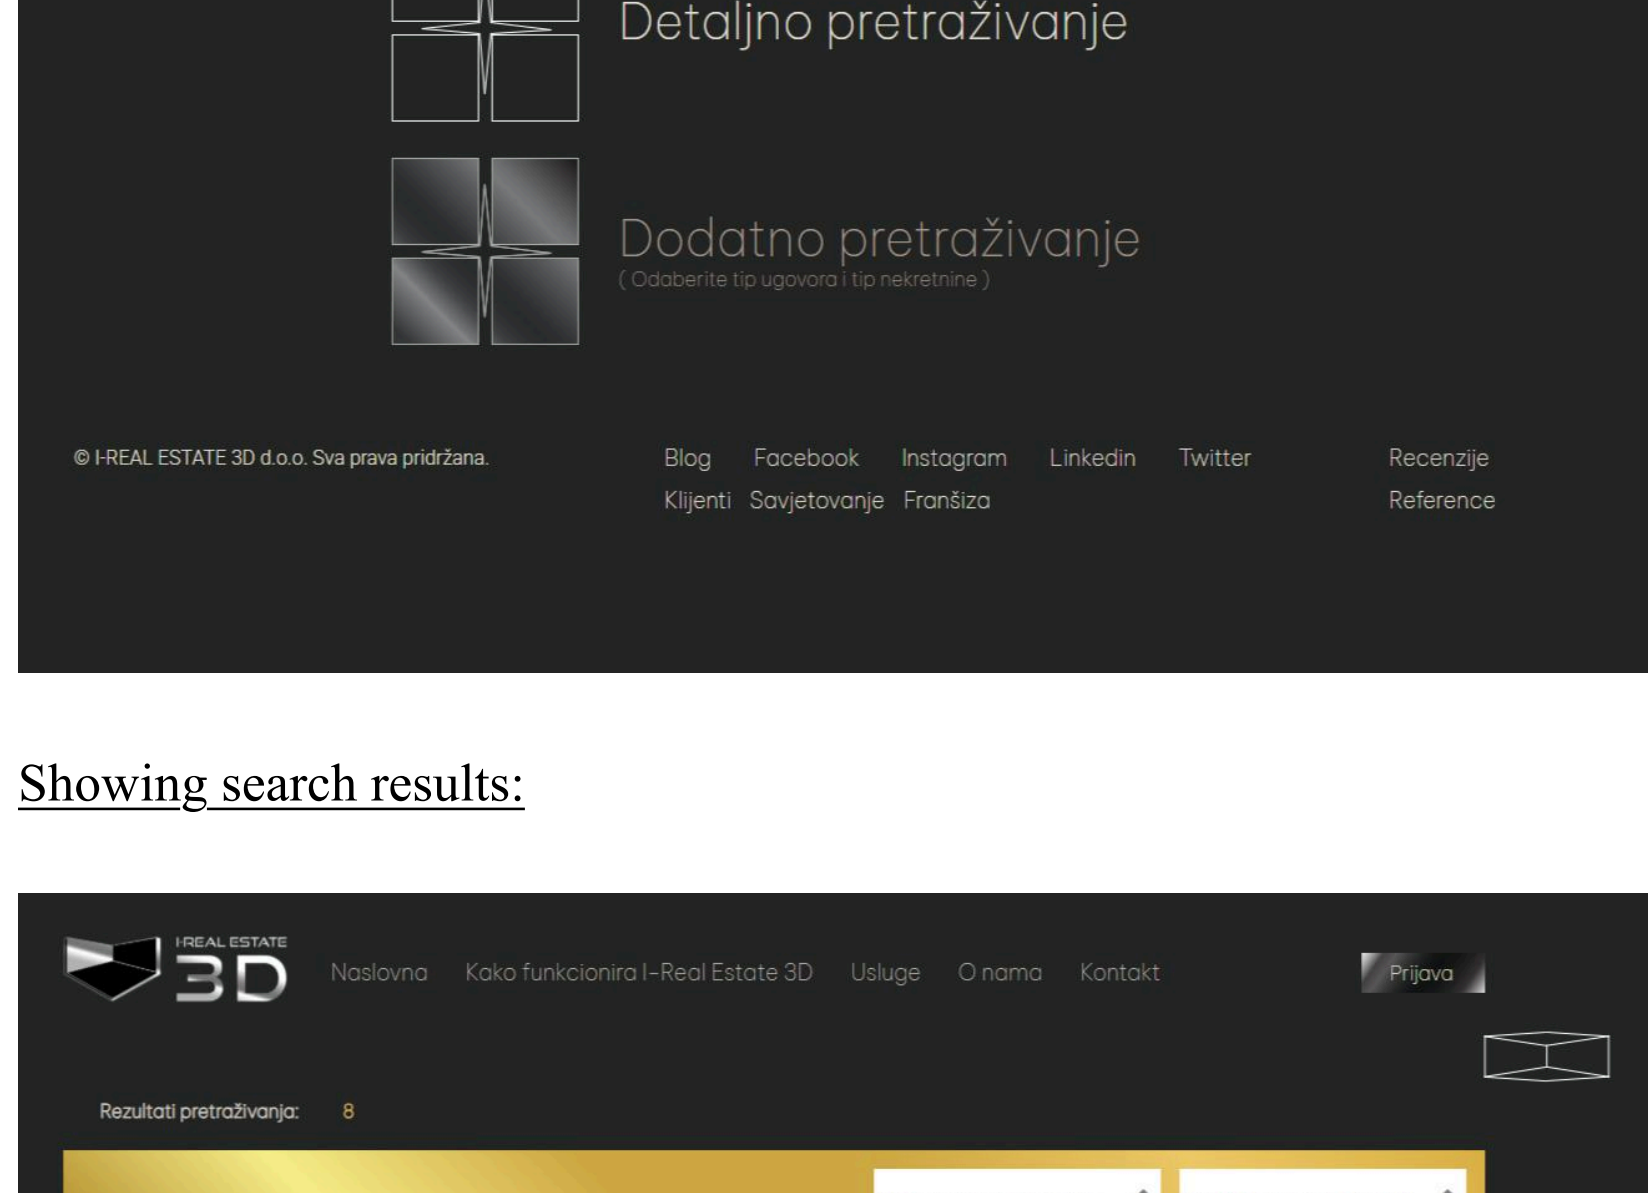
Detaljno pretraživanje

Dodatno pretraživanje
( Odaberite tip ugovora i tip nekretnine )

© I-REAL ESTATE 3D d.o.o. Sva prava pridržana.

Blog Facebook Instagram Linkedin Twitter Recenzije
Klijenti Savjetovanje Franšiza Reference

Showing search results:

I-REAL ESTATE 3D

Naslovna Kako funkcionira I-Real Estate 3D Usluge O nama Kontakt Prijava

Rezultati pretraživanja: 8